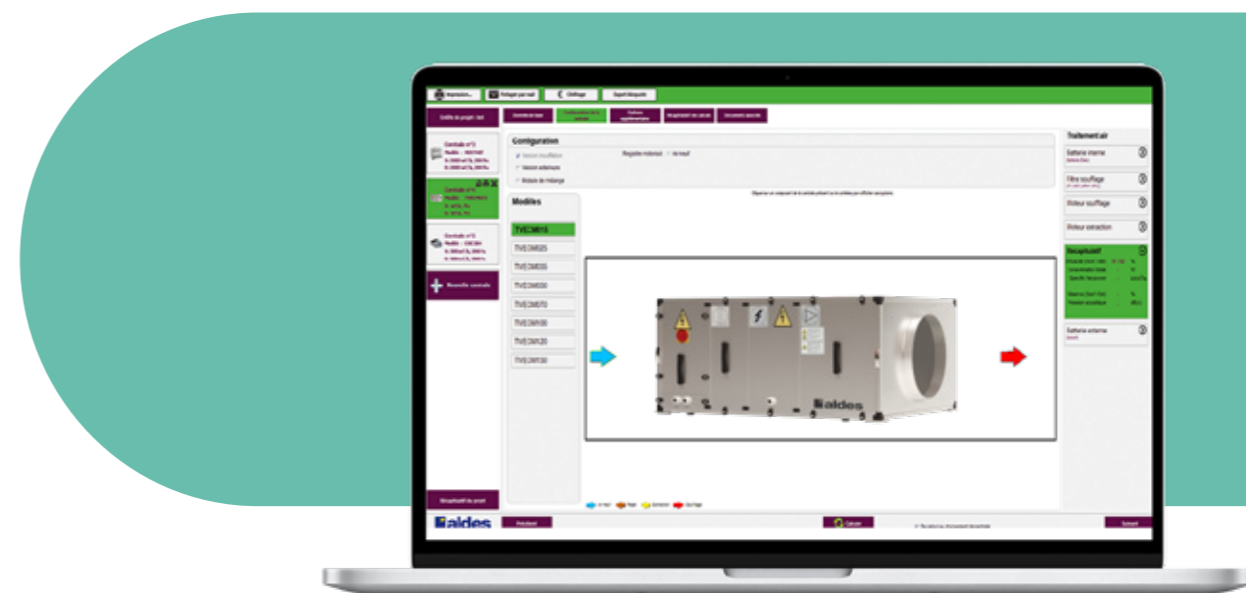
Impression... Partager par mail Chiffrage Export Etiquette

Détails du projet : test

Centrale n°1
Modèle : VEX...
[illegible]
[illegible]

Centrale n°2
Modèle : TVEC...
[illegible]
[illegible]

Centrale n°3
Modèle : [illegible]
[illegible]
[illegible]

Nouvelle centrale

Récapitulatif du projet

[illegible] Configuration de la centrale Options supplémentaires Récapitulatif des calculs Documents associés

Configuration
Version soufflage
Version extraction
Module de mélange
Régulation motorisé Air neuf

Modèles
TVEC3M015
TVEC3M025
TVEC3M035
TVEC3M050
TVEC3M070
TVEC3M100
TVEC3M120
TVEC3M130

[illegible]

aldes

Air neuf Rejet Extraction Soufflage

Traitement air
Batterie interne
Filtre soufflage
Rideur soufflage
Rideur extraction
Récapitulatif
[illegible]
Batterie externe

aldes
Précédent
Calculer
Suivant